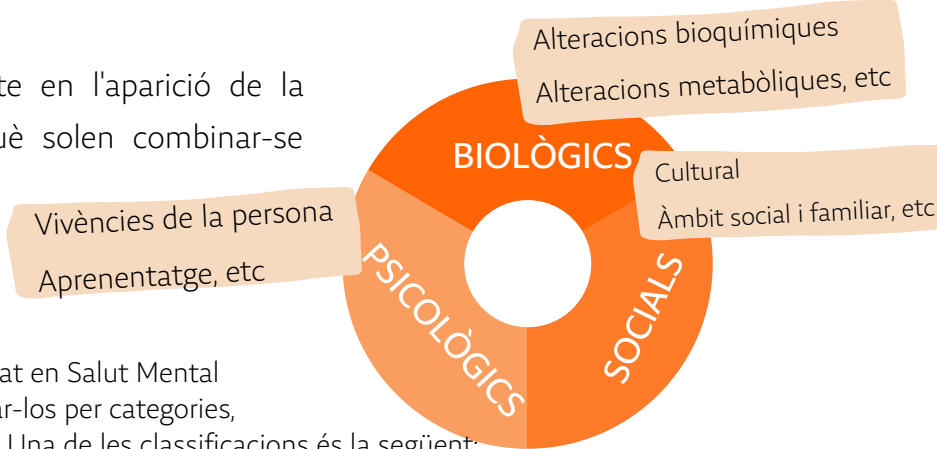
te en l'aparició de la
uè solen combinar-se

Alteracions bioquímiques
Alteracions metabòliques, etc

BIOLÒGICS

Cultural
Àmbit social i familiar, etc

Vivències de la persona
Aprenentatge, etc

PSICOLÒGICS

SOCIALS

at en Salut Mental
ar-los per categories,
. Una de les classificacions és la següent: